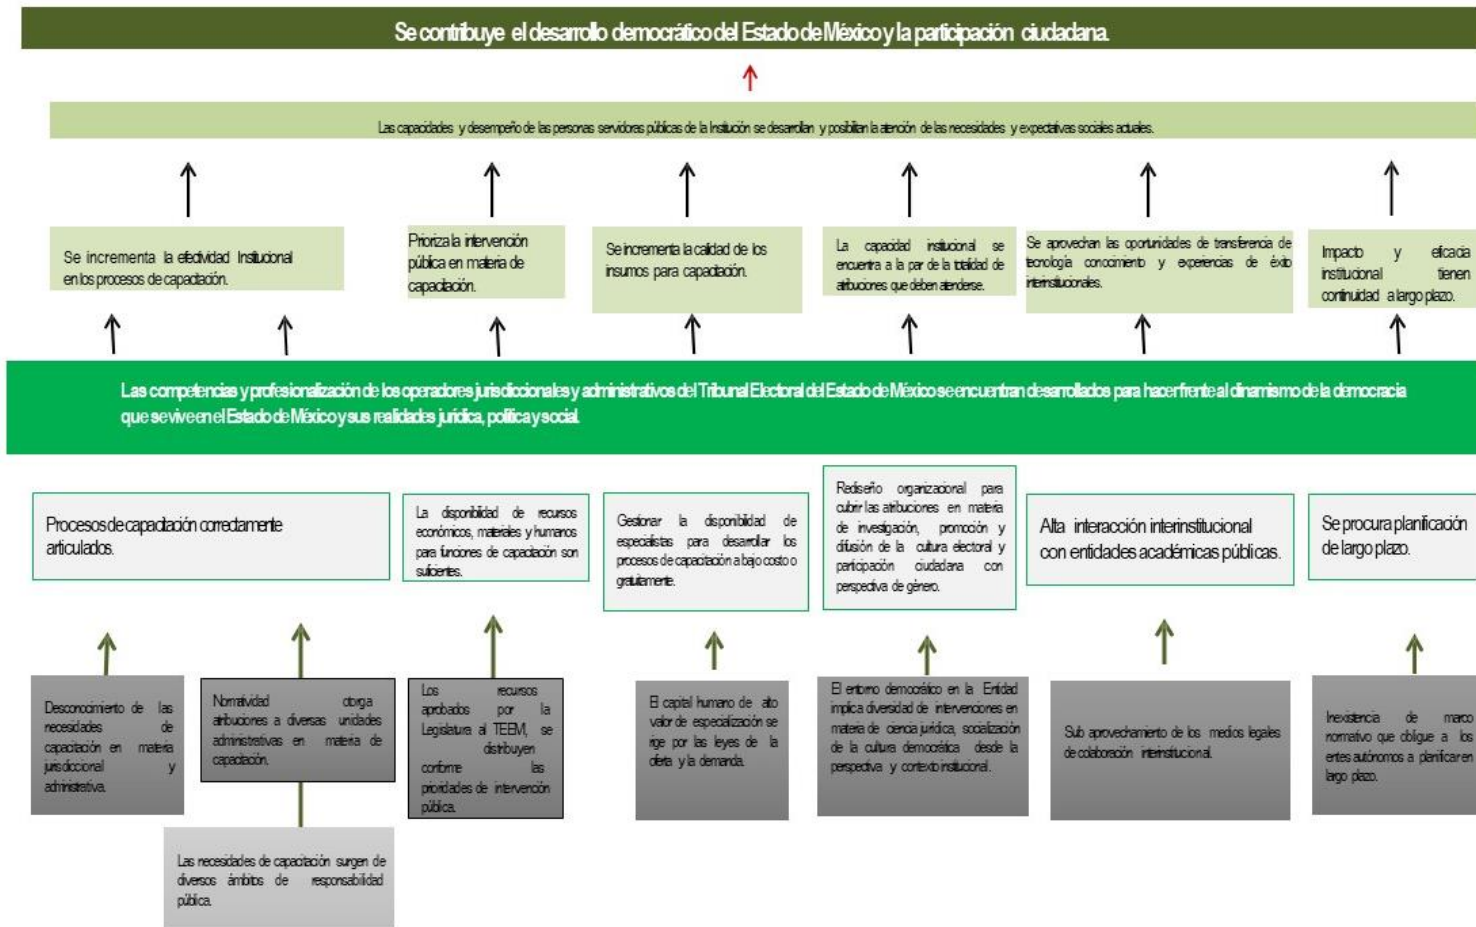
Se contribuye el desarrollo democrático del Estado de México y la participación ciudadana.

Las capacidades y desempeño de las personas servidoras públicas de la Institución se desarrollan y posibilitan la atención de las necesidades y expectativas sociales actuales.

Se incrementa la efectividad Institucional en los procesos de capacitación.

Prioriza la intervención pública en materia de capacitación.

Se incrementa la calidad de los insumos para capacitación.

La capacidad institucional se encuentra a la par de la totalidad de atribuciones que deben atenderse.

Se aprovechan las oportunidades de transferencia de tecnología conocimiento y experiencias de éxito interinstitucionales.

Impacto y eficacia institucional tienen continuidad a largo plazo.

Las competencias y profesionalización de los operadores jurisdiccionales y administrativos del Tribunal Electoral del Estado de México se encuentran desarrollados para hacer frente al dinamismo de la democracia que se vive en el Estado de México y sus realidades jurídica, política y social.

Procesos de capacitación correctamente articulados.

La disponibilidad de recursos económicos, materiales y humanos para funciones de capacitación son suficientes.

Gestionar la disponibilidad de especialistas para desarrollar los procesos de capacitación a bajo costo o gratuitamente.

Rediseño organizacional para cubrir las atribuciones en materia de investigación, promoción y difusión de la cultura electoral y participación ciudadana con perspectiva de género.

Alta interacción interinstitucional con entidades académicas públicas.

Se procura planificación de largo plazo.

Desconocimiento de las necesidades de capacitación en materia jurisdiccional y administrativa.

Normatividad otorga atribuciones a diversas unidades administrativas en materia de capacitación.

Los recursos aprobados por la Legislatura al TEEM, se distribuyen conforme las prioridades de intervención pública.

El capital humano de alto valor de especialización se rige por las leyes de la oferta y la demanda.

El entorno democrático en la Entidad implica diversidad de intervenciones en materia de ciencia jurídica, socialización de la cultura democrática desde la perspectiva y contexto insitucional.

Sub aprovechamiento de los medios legales de colaboración interinstitucional.

Inexistencia de marco normativo que obligue a los entes autónomos a planificar en largo plazo.

Las necesidades de capacitación surgen de diversos ámbitos de responsabilidad pública.